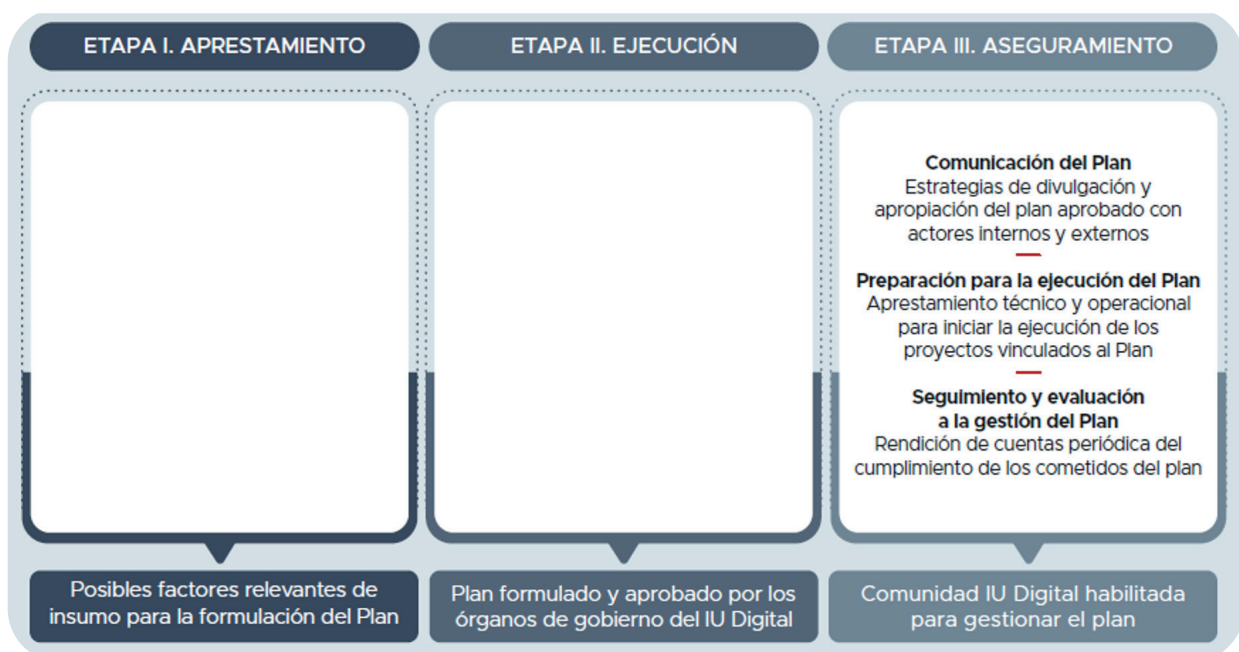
ETAPA I. APRESTAMIENTO

ETAPA II. EJECUCIÓN

ETAPA III. ASEGURAMIENTO

**Comunicación del Plan**
Estrategias de divulgación y apropiación del plan aprobado con actores internos y externos

**Preparación para la ejecución del Plan**
Aprestamiento técnico y operacional para iniciar la ejecución de los proyectos vinculados al Plan

**Seguimiento y evaluación a la gestión del Plan**
Rendición de cuentas periódica del cumplimiento de los cometidos del plan

Posibles factores relevantes de insumo para la formulación del Plan

Plan formulado y aprobado por los órganos de gobierno del IU Digital

Comunidad IU Digital habilitada para gestionar el plan